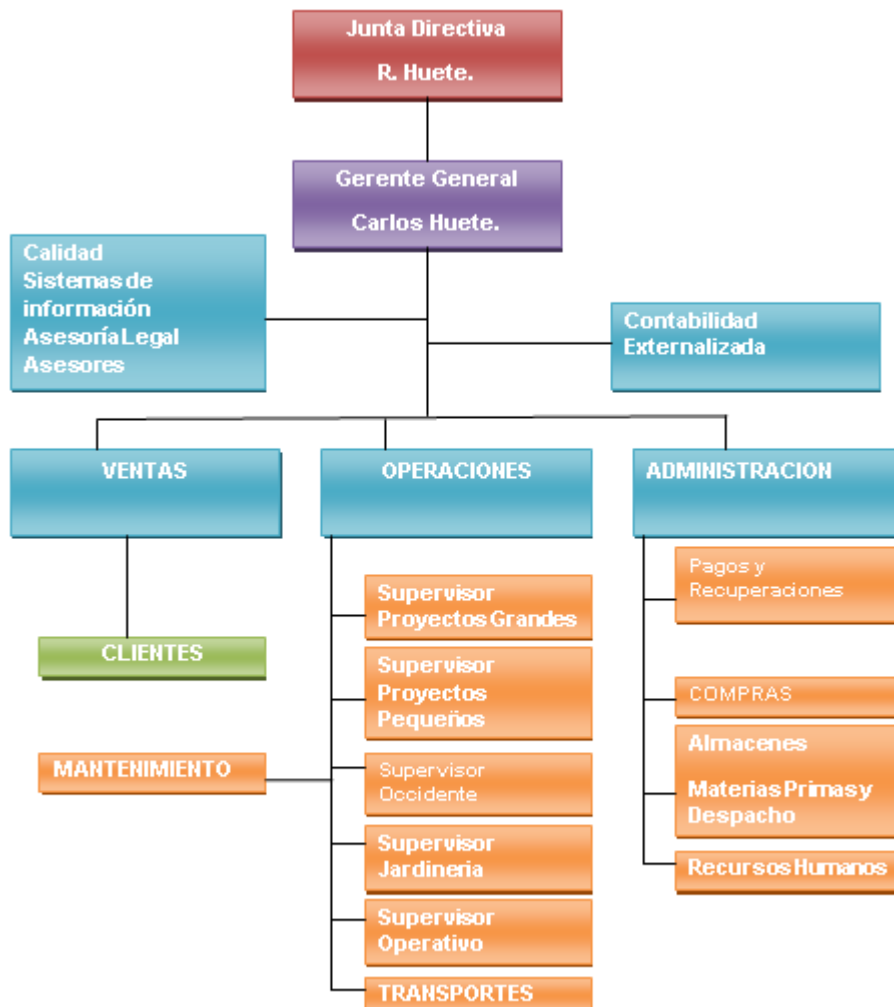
Junta Directiva

R. Huete.

Gerente General

Carlos Huete.

Calidad
Sistemas de información
Asesoría Legal
Asesores

Contabilidad Externalizada

VENTAS

OPERACIONES

ADMINISTRACION

CLIENTES

MANTENIMIENTO

Supervisor Proyectos Grandes

Supervisor Proyectos Pequeños

Supervisor Occidente

Supervisor Jardineria

Supervisor Operativo

TRANSPORTES

Pagos y Recuperaciones

COMPRAS

Almacenes

Materias Primas y Despacho

Recursos Humanos